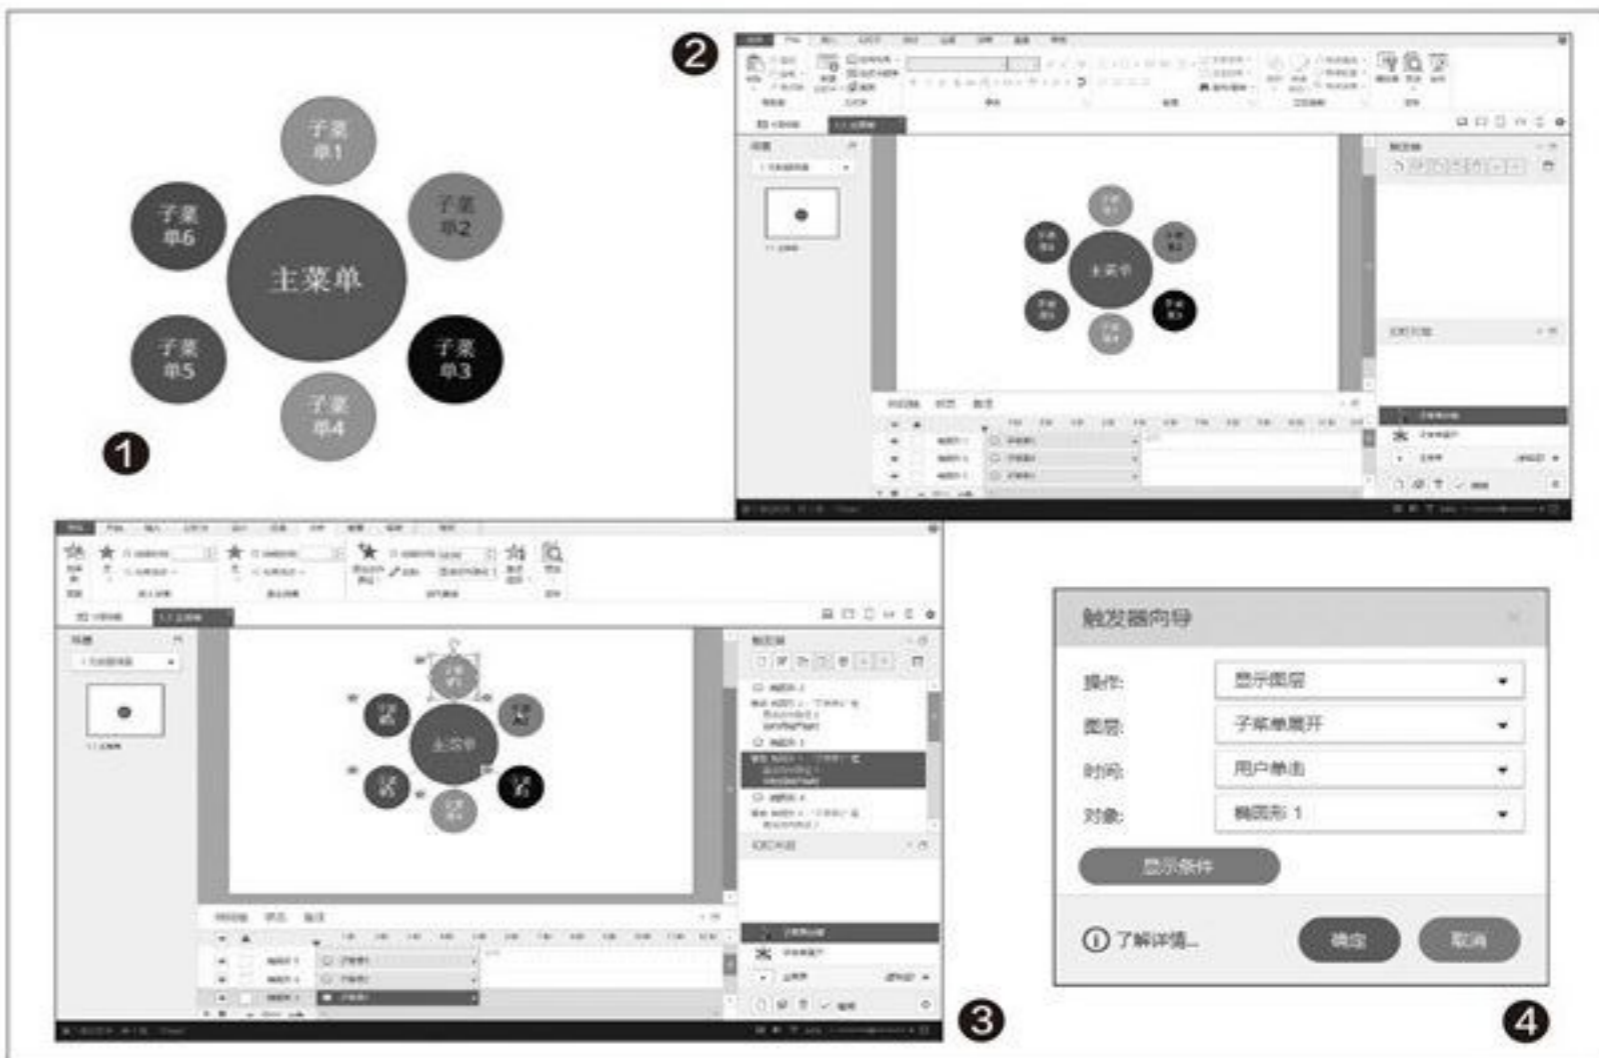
子菜单1

子菜单2

子菜单6

主菜单

子菜单5

子菜单3

子菜单4

❶

❷

主菜单

❸

主菜单

触发器向导

操作: 显示图层

图层: 子菜单展开

时间: 用户单击

对象: 椭圆形 1

显示条件

ⓘ 了解详情...

确定

取消

❹